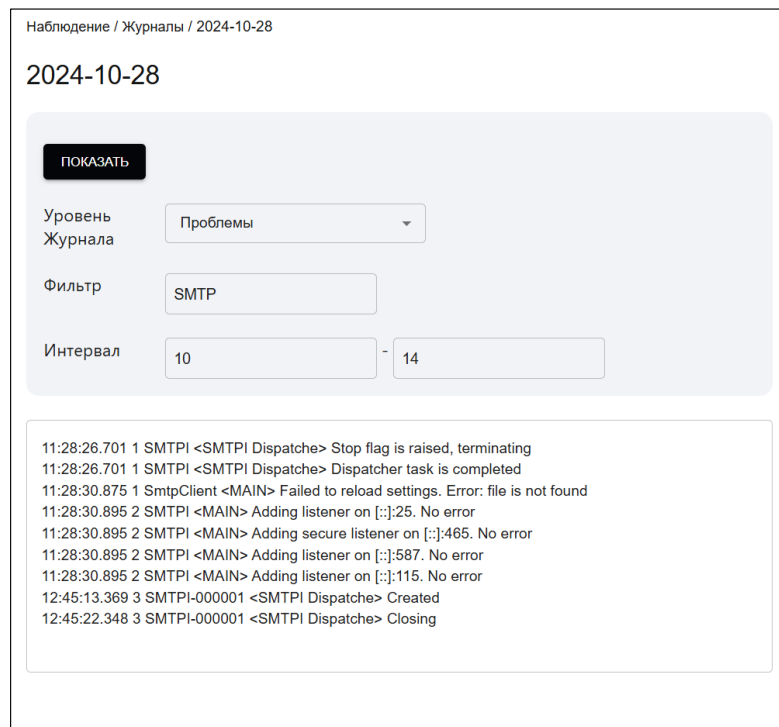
Наблюдение / Журналы / 2024-10-28

2024-10-28

ПОКАЗАТЬ

Уровень Журнала
Проблемы

Фильтр
SMTP

Интервал
10 - 14

11:28:26.701 1 SMTPI <SMTPI Dispatche> Stop flag is raised, terminating
11:28:26.701 1 SMTPI <SMTPI Dispatche> Dispatcher task is completed
11:28:30.875 1 SmtpClient <MAIN> Failed to reload settings. Error: file is not found
11:28:30.895 2 SMTPI <MAIN> Adding listener on [::]:25. No error
11:28:30.895 2 SMTPI <MAIN> Adding secure listener on [::]:465. No error
11:28:30.895 2 SMTPI <MAIN> Adding listener on [::]:587. No error
11:28:30.895 2 SMTPI <MAIN> Adding listener on [::]:115. No error
12:45:13.369 3 SMTPI-000001 <SMTPI Dispatche> Created
12:45:22.348 3 SMTPI-000001 <SMTPI Dispatche> Closing